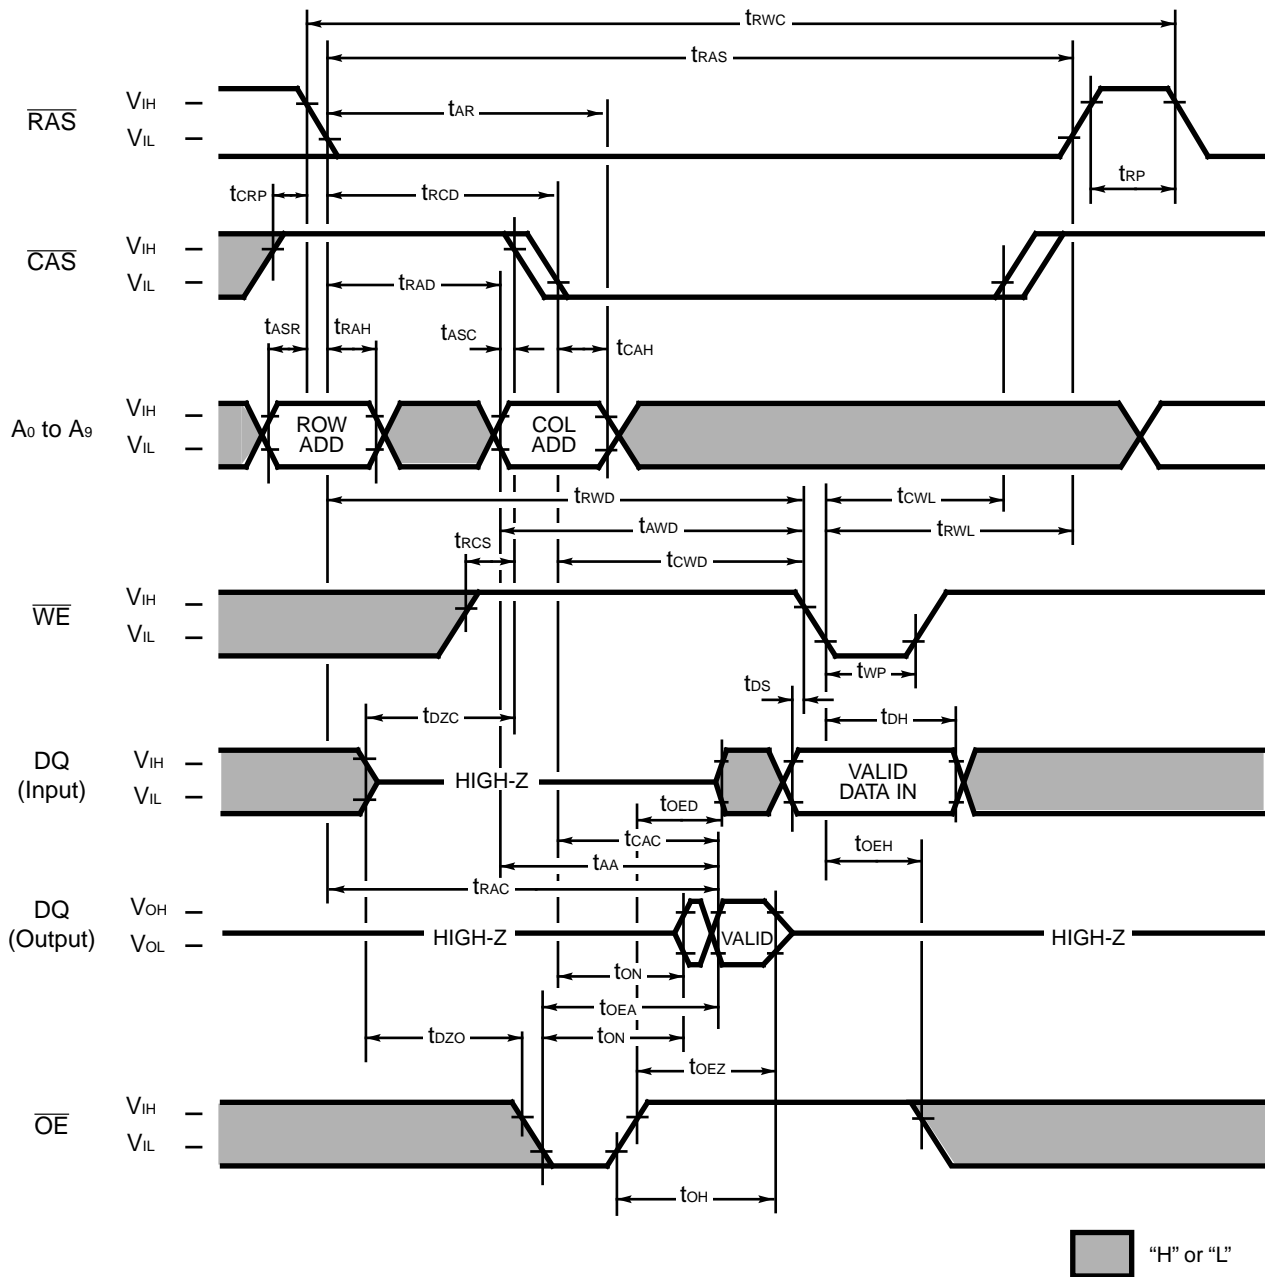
$t_{RWC}$
$t_{RAS}$
$\overline{RAS}$ $V_{IH}$ $V_{IL}$
$t_{AR}$
$t_{RP}$
$t_{CRP}$ $t_{RCD}$
$\overline{CAS}$ $V_{IH}$ $V_{IL}$
$t_{RAD}$
$t_{ASR}$ $t_{RAH}$ $t_{ASC}$ $t_{CAH}$
$A_0$ to $A_9$ $V_{IH}$ $V_{IL}$
ROW ADD
COL ADD
$t_{RWD}$ $t_{CWL}$
$t_{AWD}$ $t_{RWL}$
$t_{RCS}$
$t_{CWD}$
$\overline{WE}$ $V_{IH}$ $V_{IL}$
$t_{WP}$
$t_{DS}$
$t_{DZC}$ $t_{DH}$
DQ (Input) $V_{IH}$ $V_{IL}$
HIGH-Z
VALID DATA IN
$t_{OED}$
$t_{CAC}$ $t_{OEH}$
$t_{AA}$
$t_{RAC}$
DQ (Output) $V_{OH}$ $V_{OL}$
HIGH-Z
VALID
HIGH-Z
$t_{ON}$
$t_{OEA}$
$t_{DZO}$ $t_{ON}$
$t_{OEZ}$
$\overline{OE}$ $V_{IH}$ $V_{IL}$
$t_{OH}$
"H" or "L"